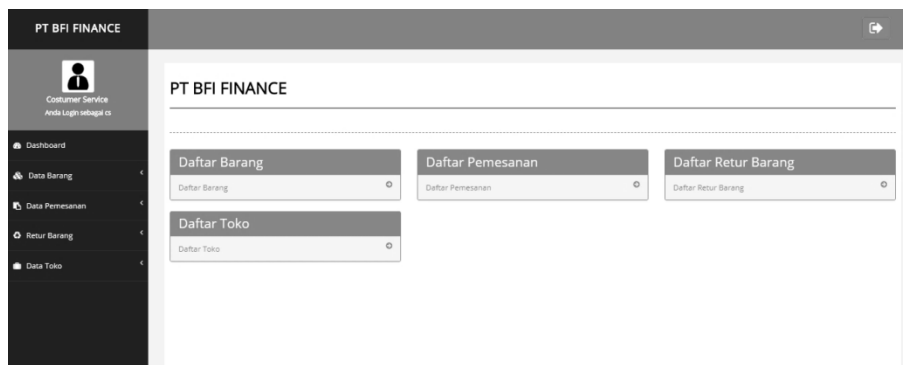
PT BFI FINANCE

Costumer Service
Anda Login sebagai cs

Dashboard
Data Barang
Data Pemesanan
Retur Barang
Data Toko

PT BFI FINANCE

Daftar Barang
Daftar Barang

Daftar Pemesanan
Daftar Pemesanan

Daftar Retur Barang
Daftar Retur Barang

Daftar Toko
Daftar Toko